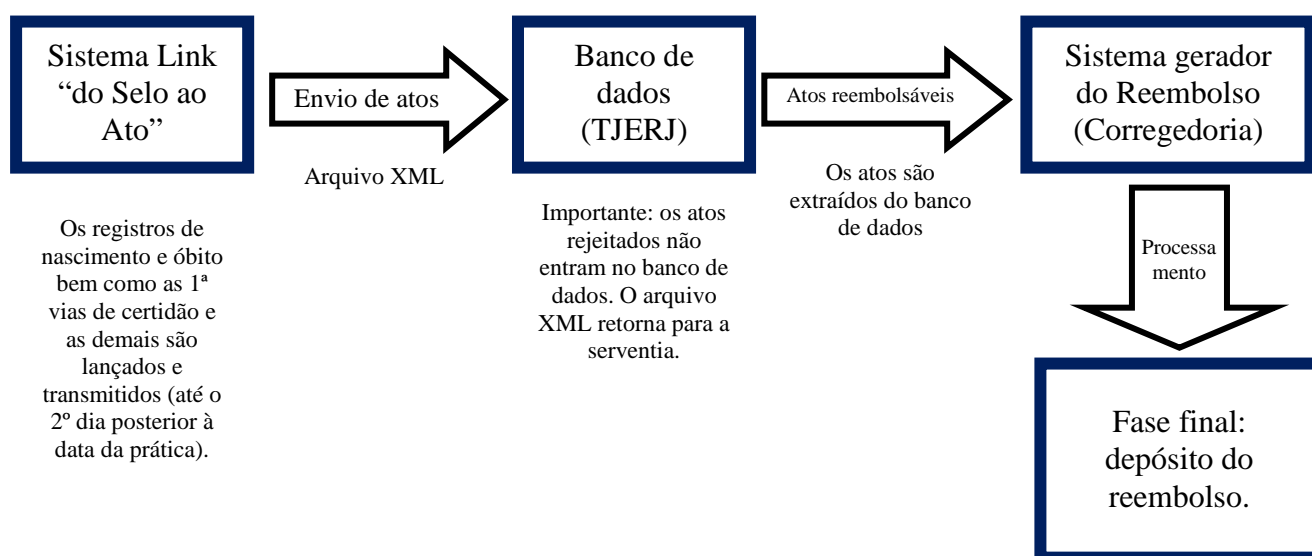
Sistema Link "do Selo ao Ato"

Envio de atos

Arquivo XML

Banco de dados (TJERJ)

Atos reembolsáveis

Os atos são extraídos do banco de dados

Sistema gerador do Reembolso (Corregedoria)

Os registros de nascimento e óbito bem como as 1ª vias de certidão e as demais são lançados e transmitidos (até o 2º dia posterior à data da prática).

Importante: os atos rejeitados não entram no banco de dados. O arquivo XML retorna para a serventia.

Processa mento

Fase final: depósito do reembolso.